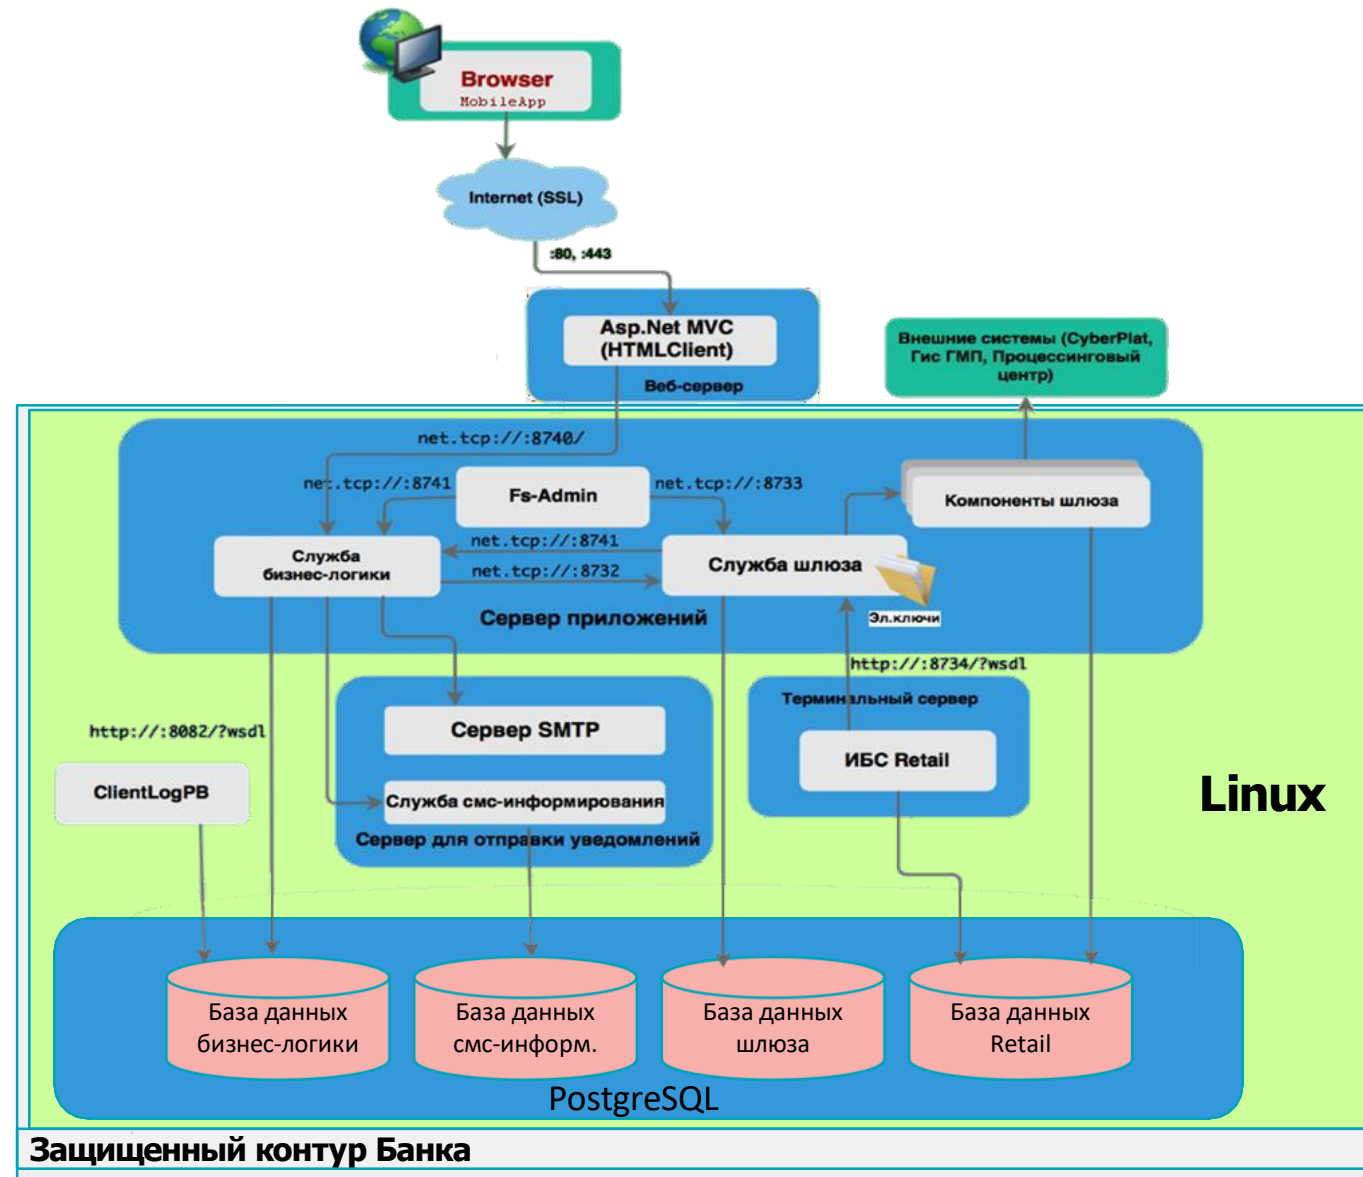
Browser
MobileApp

Internet (SSL)

:80, :443

Asp.Net MVC
(HTMLClient)
Веб-сервер

Внешние системы (CyberPlat, Гис ГМП, Процессинговый центр)

net.tcp://:8740/

net.tcp://:8741

Fs-Admin

net.tcp://:8733

Компоненты шлюза

net.tcp://:8741

Служба бизнес-логики

net.tcp://:8732

Служба шлюза

Эл.ключи

Сервер приложений

http://:8734/?wsdl

Терминальный сервер

ИБС Retail

http://:8082/?wsdl

ClientLogPB

Сервер SMTP

Служба смс-информирования

Сервер для отправки уведомлений

Linux

База данных бизнес-логики

База данных смс-информ.

База данных шлюза

База данных Retail

PostgreSQL

Защищенный контур Банка